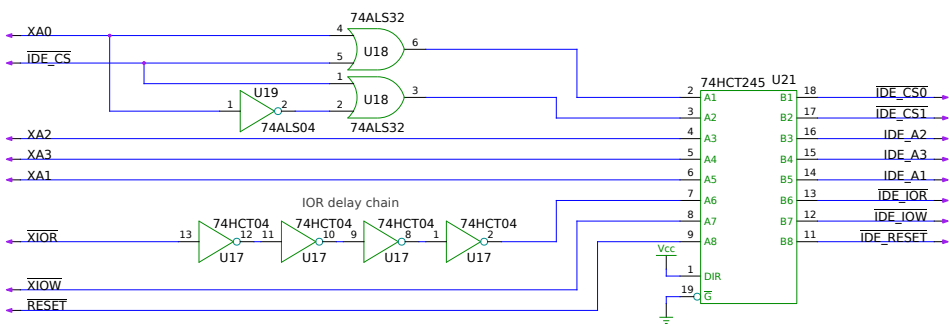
74ALS32
XA0
4
U18
6
$\overline{IDE\_CS}$
5
1
U19
2
1
2
U18
3
74ALS04
74ALS32
74HCT245
U21
2
A1
B1
18
$\overline{IDE\_CS0}$
3
A2
B2
17
$\overline{IDE\_CS1}$
XA2
4
A3
B3
16
IDE_A2
XA3
5
A4
B4
15
IDE_A3
XA1
6
A5
B5
14
IDE_A1
IOR delay chain
7
A6
B6
13
$\overline{IDE\_IOR}$
74HCT04
74HCT04
74HCT04
74HCT04
8
A7
B7
12
$\overline{IDE\_IOW}$
$\overline{XIOR}$
13
12
11
10
9
8
1
2
9
A8
B8
11
$\overline{IDE\_RESET}$
U17
U17
U17
U17
Vcc
1
DIR
$\overline{XIOW}$
19
$\overline{G}$
$\overline{RESET}$